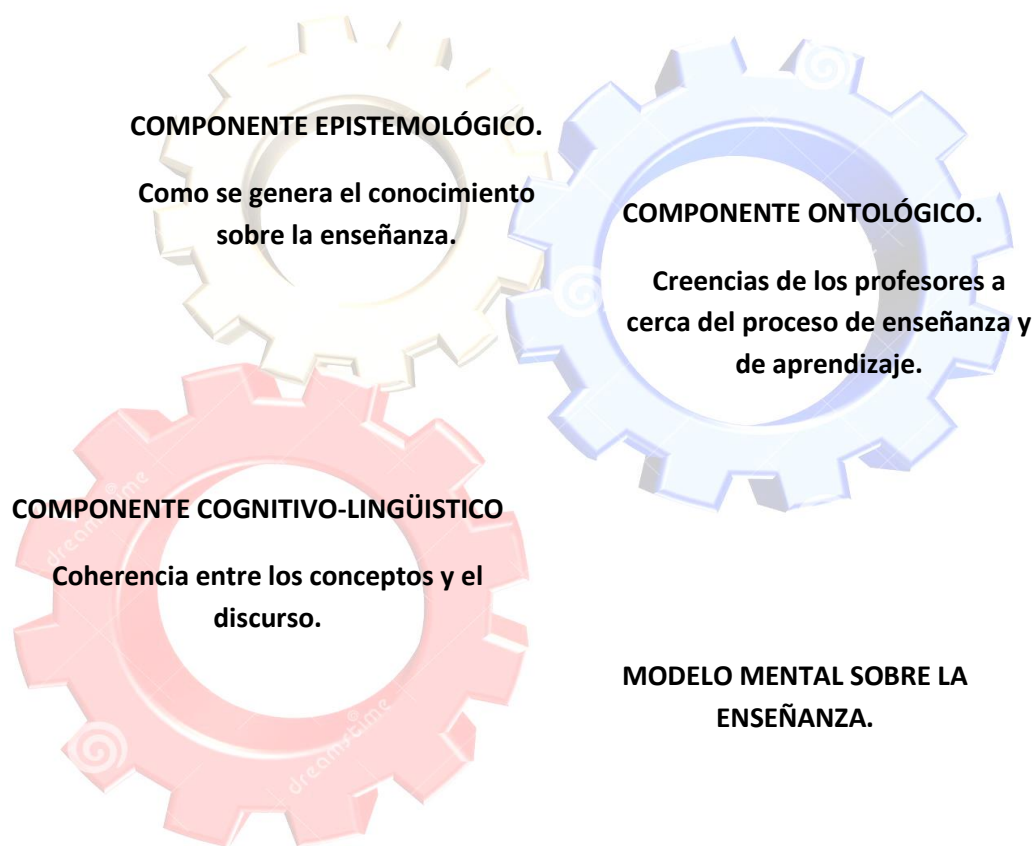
COMPONENTE EPISTEMOLÓGICO.

Como se genera el conocimiento sobre la enseñanza.

COMPONENTE ONTOLÓGICO.

Creencias de los profesores a cerca del proceso de enseñanza y de aprendizaje.

COMPONENTE COGNITIVO-LINGÜISTICO

Coherencia entre los conceptos y el discurso.

MODELO MENTAL SOBRE LA ENSEÑANZA.

dreamstime

dreamstime